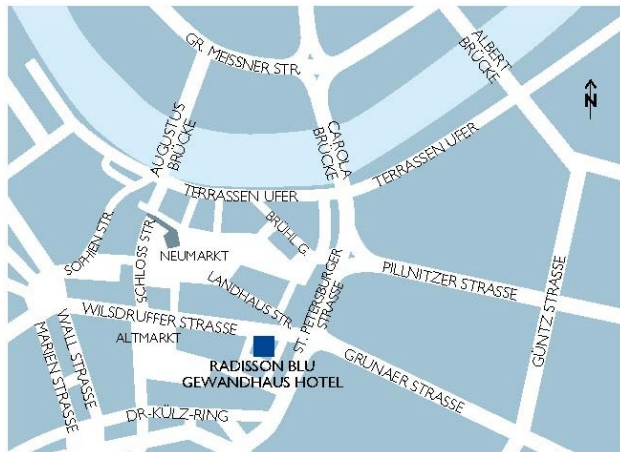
GR. MEISSNER STR.
ALBERT BRÜCKE
N
AUGUSTUS BRÜCKE
CAROLA BRÜCKE
TERRASSEN UFER
TERRASSEN UFER
SOPHIEN STR.
SCHLOSS STR.
BRÜHL G.
NEUMARKT
PILLNITZER STRASSE
LANDHAUS STR.
ST. PETERSBURGER STRASSE
GUNTZ STRASSE
WILSDRUFFER STRASSE
WALL STRASSE
MARIEN STRASSE
ALTMARKT
RADISSON BLU GEWANDHAUS HOTEL
GRUNAER STRASSE
DR-KÜLZ-RING